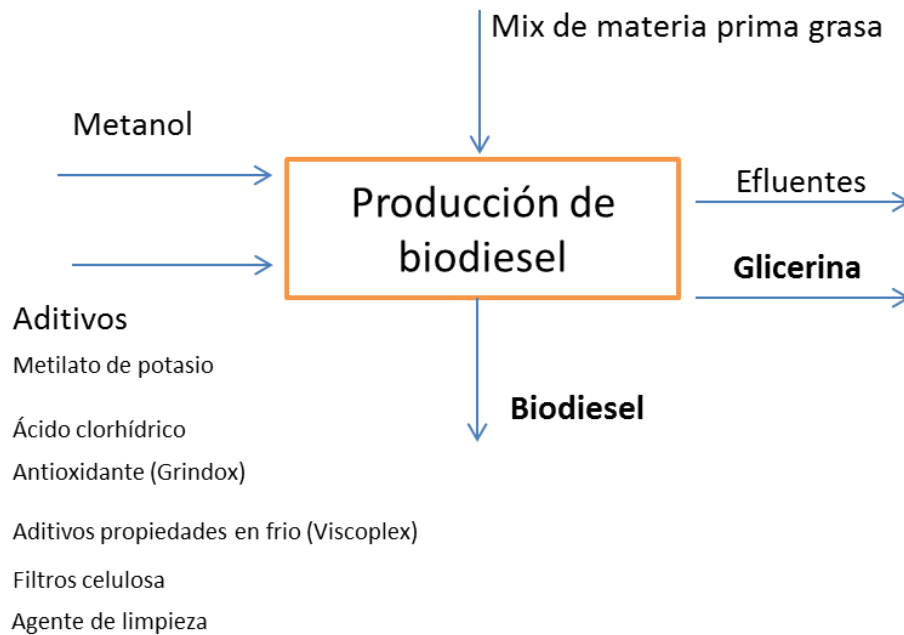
Mix de materia prima grasa

Metanol

Producción de biodiesel

Efluentes

Glicerina

Aditivos

Metilato de potasio

Ácido clorhídrico

Antioxidante (Grindox)

Aditivos propiedades en frio (Viscoplex)

Filtros celulosa

Agente de limpieza

Biodiesel